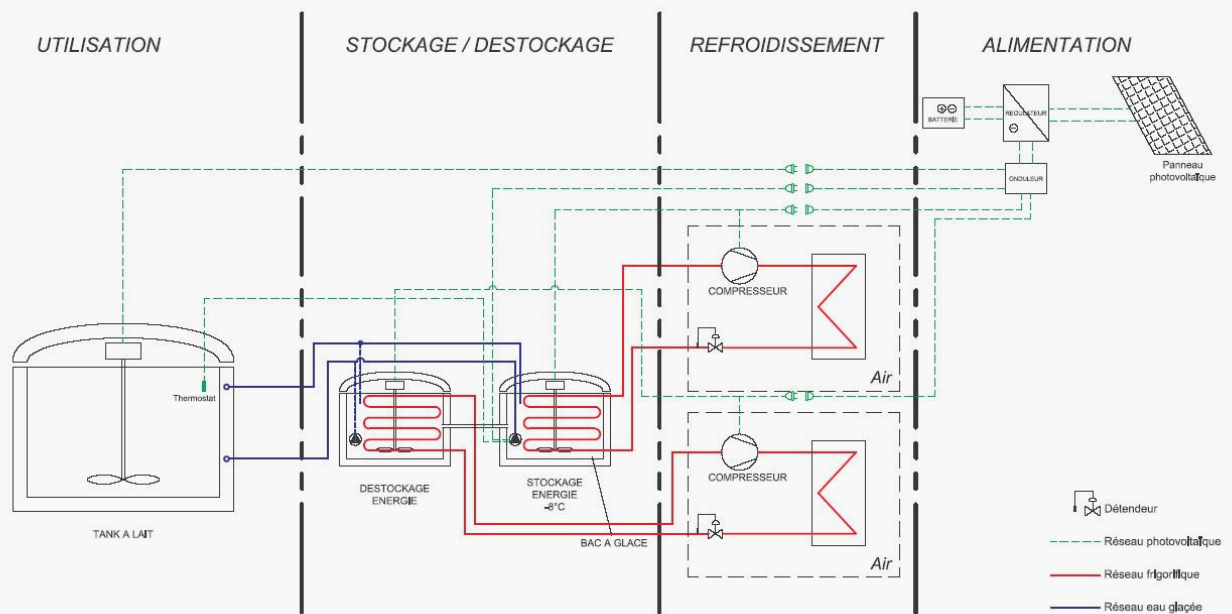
UTILISATION

STOCKAGE / DESTOCKAGE

REFROIDISSEMENT

ALIMENTATION

BATTERIE

REGULATEUR

Panneau photovoltaïque

ONDULEUR

COMPRESSEUR

Air

COMPRESSEUR

Air

Thermostat

TANK A LAIT

DESTOCKAGE ENERGIE

STOCKAGE ENERGIE -8°C

BAC A GLACE

Détendeur

Réseau photovoltaïque

Réseau frigorifique

Réseau eau glaçée